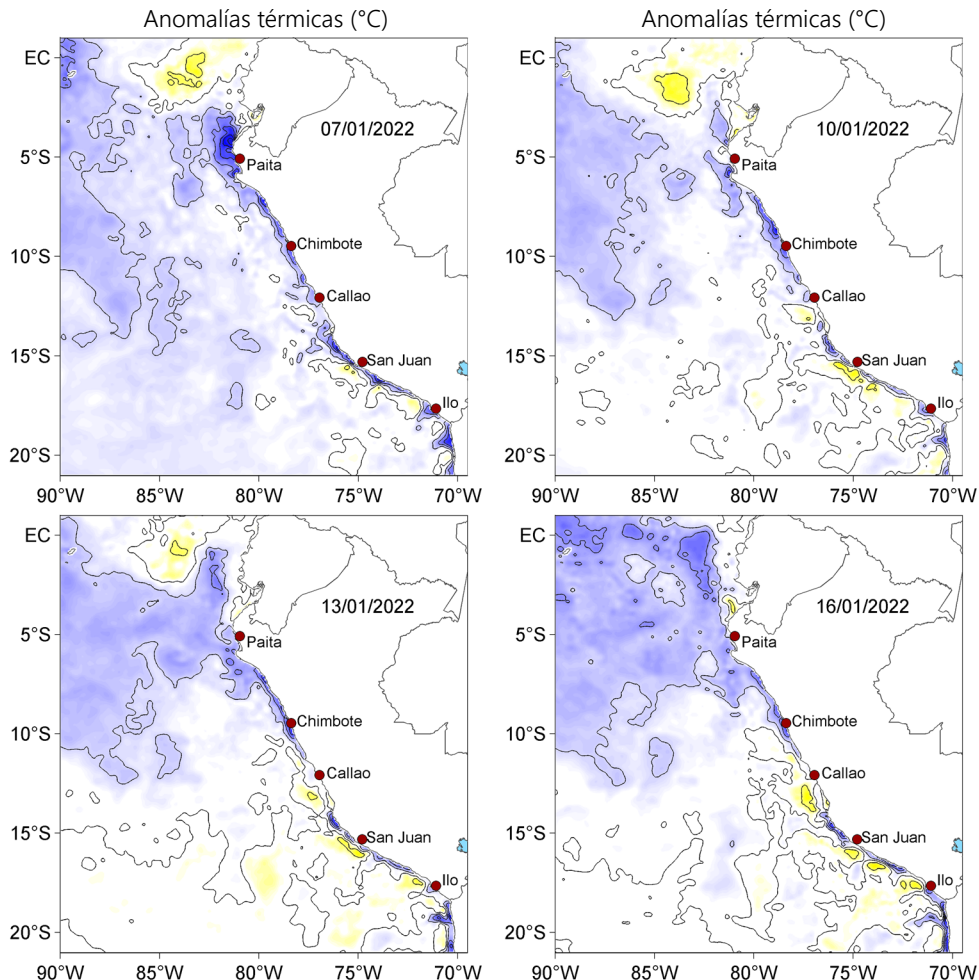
Anomalías térmicas (°C)

EC
5°S
10°S
15°S
20°S
07/01/2022
Paita
Chimbote
Callao
San Juan
Ilo
90°W 85°W 80°W 75°W 70°W

Anomalías térmicas (°C)

EC
5°S
10°S
15°S
20°S
10/01/2022
Paita
Chimbote
Callao
San Juan
Ilo
90°W 85°W 80°W 75°W 70°W

EC
5°S
10°S
15°S
20°S
13/01/2022
Paita
Chimbote
Callao
San Juan
Ilo
90°W 85°W 80°W 75°W 70°W

EC
5°S
10°S
15°S
20°S
16/01/2022
Paita
Chimbote
Callao
San Juan
Ilo
90°W 85°W 80°W 75°W 70°W